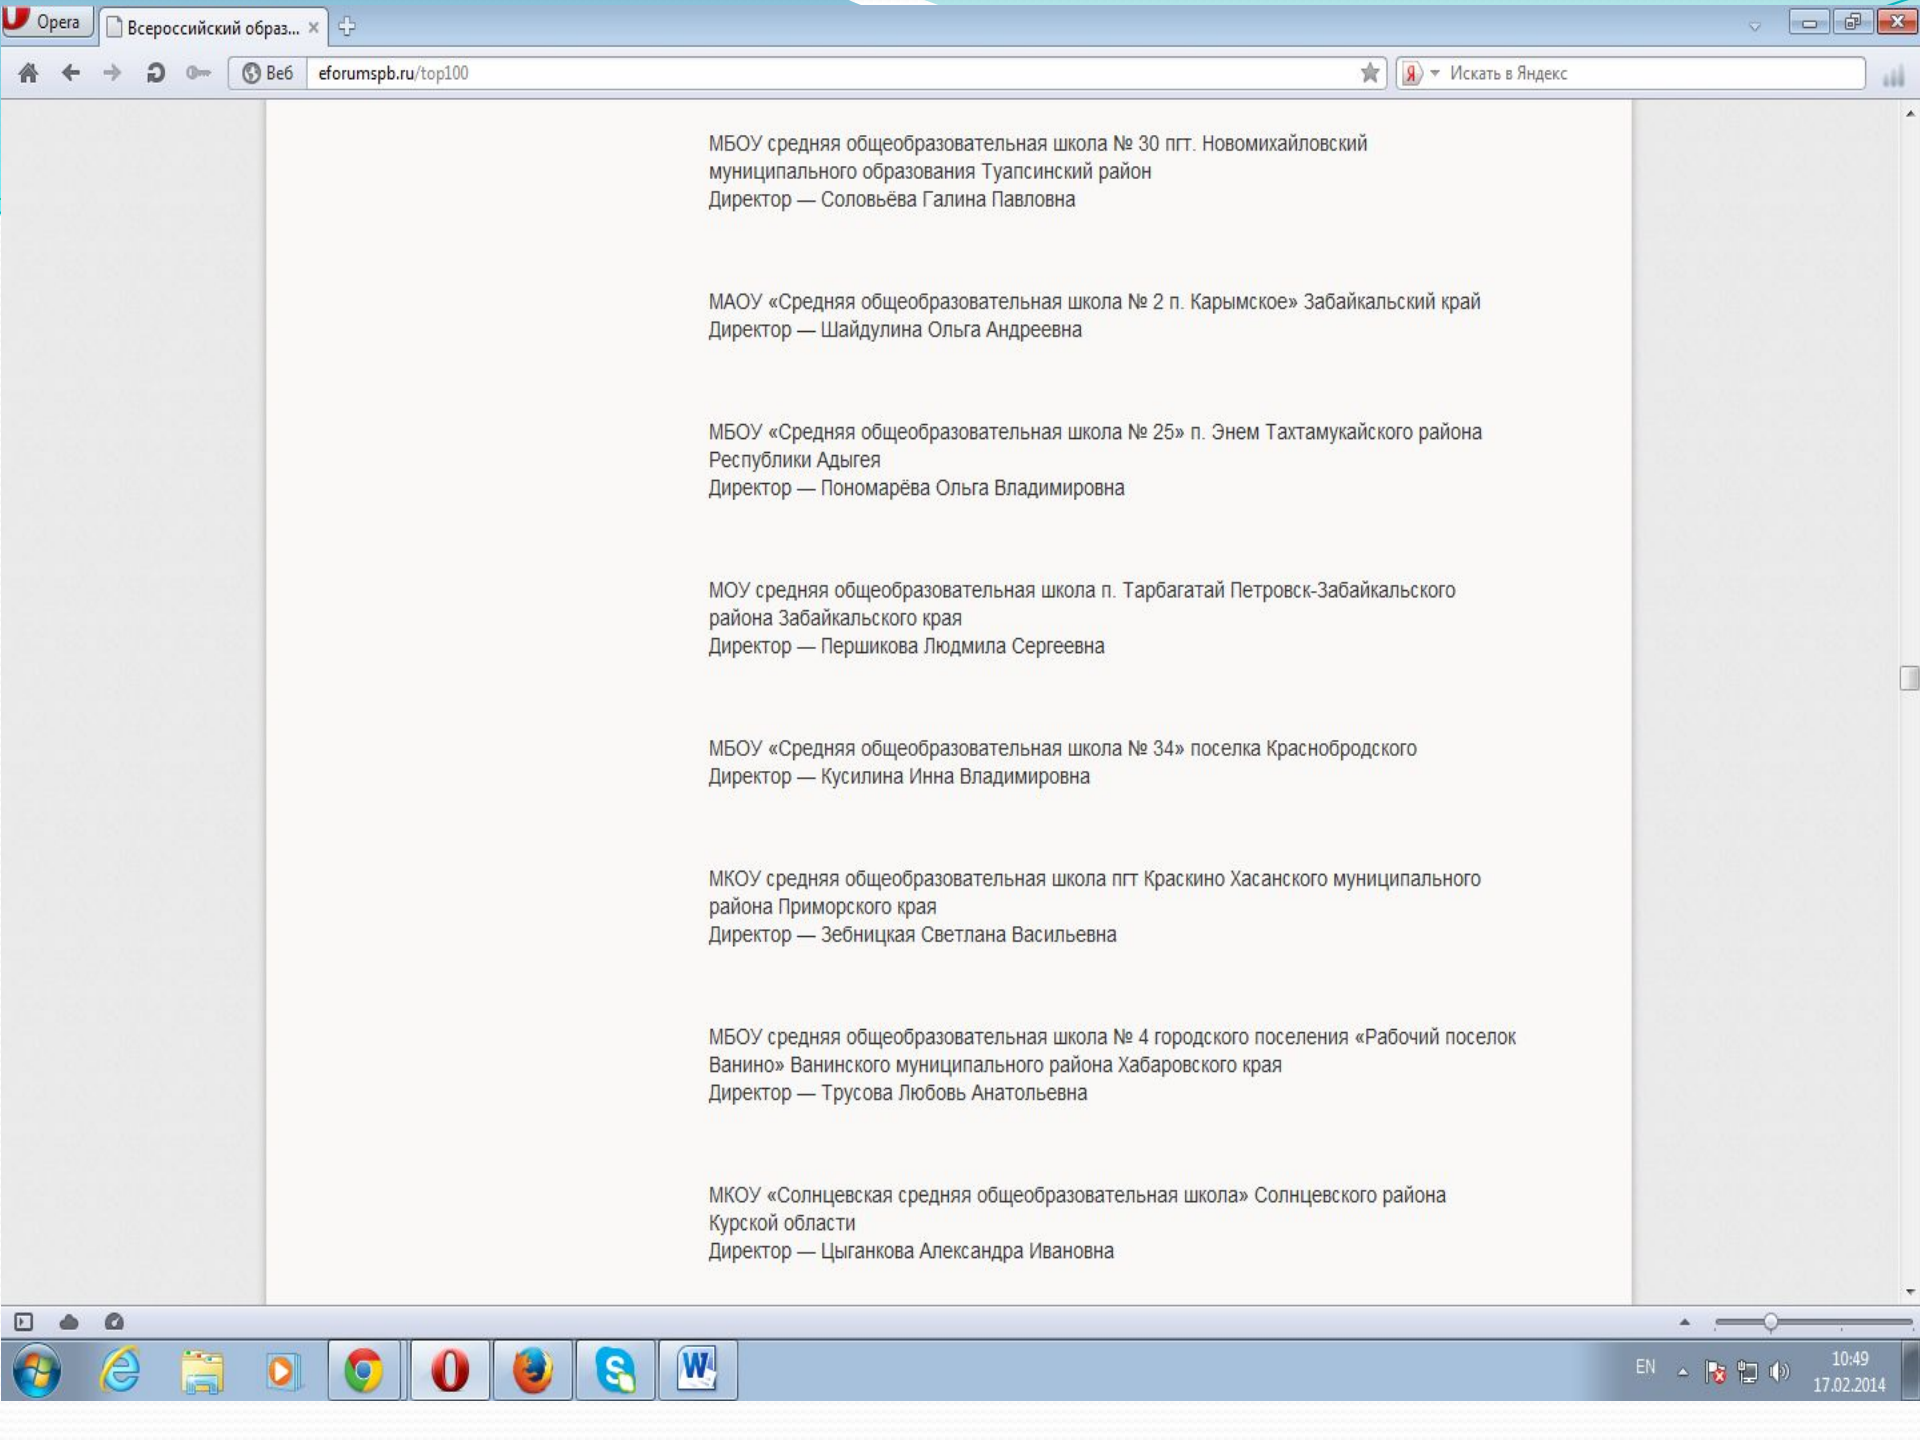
Opera
Всероссийский образ...
Веб
eforumspb.ru/top100
Искать в Яндекс

МБОУ средняя общеобразовательная школа № 30 пгт. Новомихайловский муниципального образования Туапсинский район
Директор — Соловьёва Галина Павловна

МАОУ «Средняя общеобразовательная школа № 2 п. Карымское» Забайкальский край
Директор — Шайдулина Ольга Андреевна

МБОУ «Средняя общеобразовательная школа № 25» п. Энем Тахтамукайского района Республики Адыгея
Директор — Пономарёва Ольга Владимировна

МОУ средняя общеобразовательная школа п. Тарбагатай Петровск-Забайкальского района Забайкальского края
Директор — Першикова Людмила Сергеевна

МБОУ «Средняя общеобразовательная школа № 34» поселка Краснобродского
Директор — Кусилина Инна Владимировна

МКОУ средняя общеобразовательная школа пгт Краскино Хасанского муниципального района Приморского края
Директор — Зебницкая Светлана Васильевна

МБОУ средняя общеобразовательная школа № 4 городского поселения «Рабочий поселок Ванино» Ванинского муниципального района Хабаровского края
Директор — Трусова Любовь Анатольевна

МКОУ «Солнцевская средняя общеобразовательная школа» Солнцевского района Курской области
Директор — Цыганкова Александра Ивановна

EN
10:49
17.02.2014